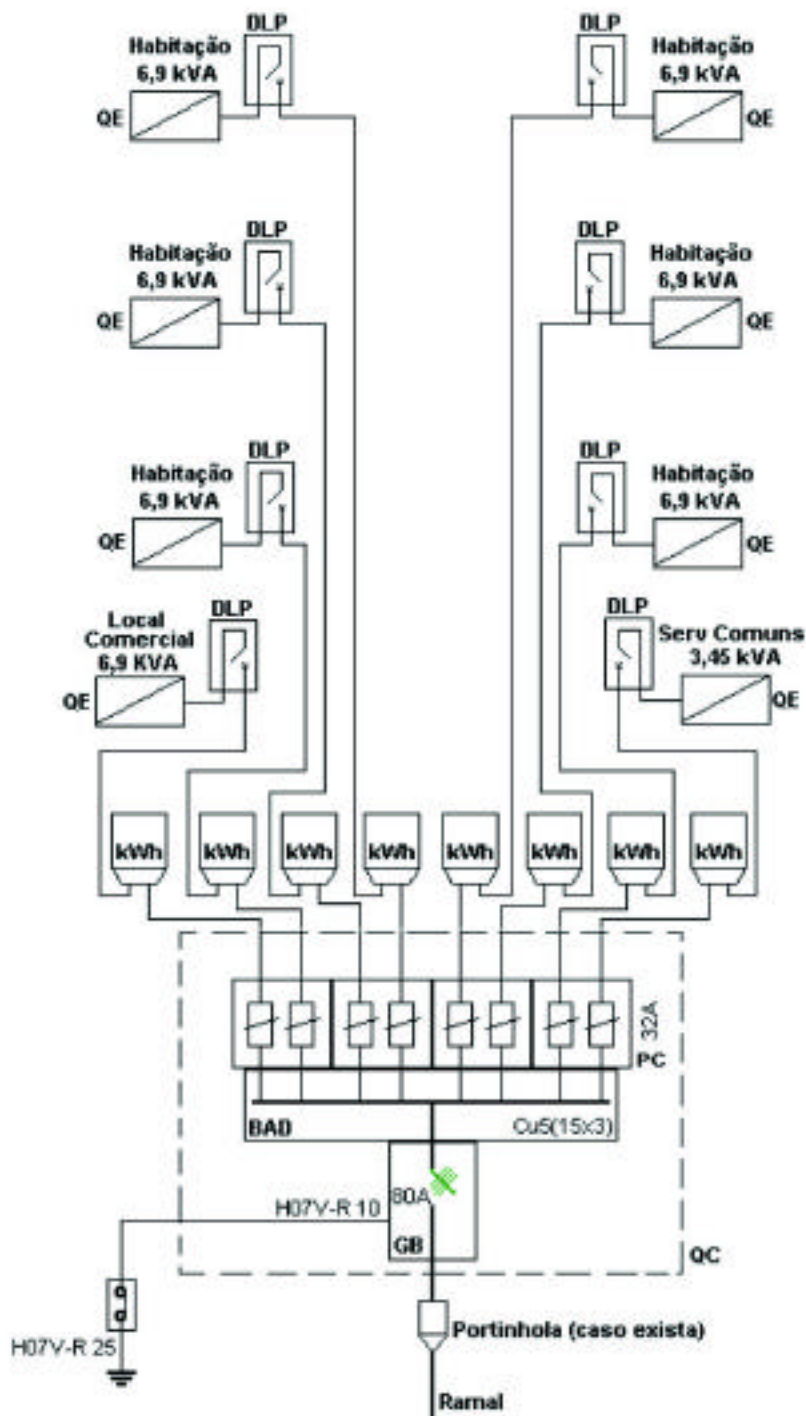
DLP
Habitação
6,9 kVA
QE

DLP
Habitação
6,9 kVA
QE

DLP
Habitação
6,9 kVA
QE

DLP
Habitação
6,9 kVA
QE

DLP
Habitação
6,9 kVA
QE

DLP
Habitação
6,9 kVA
QE

Local
Comercial
6,9 KVA
DLP
QE

DLP
Serv Comuns
3,45 kVA
QE

kWh kWh kWh kWh kWh kWh kWh kWh

32A
PC
BAD
Cu5(15x3)
80A
H07V-R 10
GB
QC
H07V-R 25
Portinhola (caso exista)
Ramal